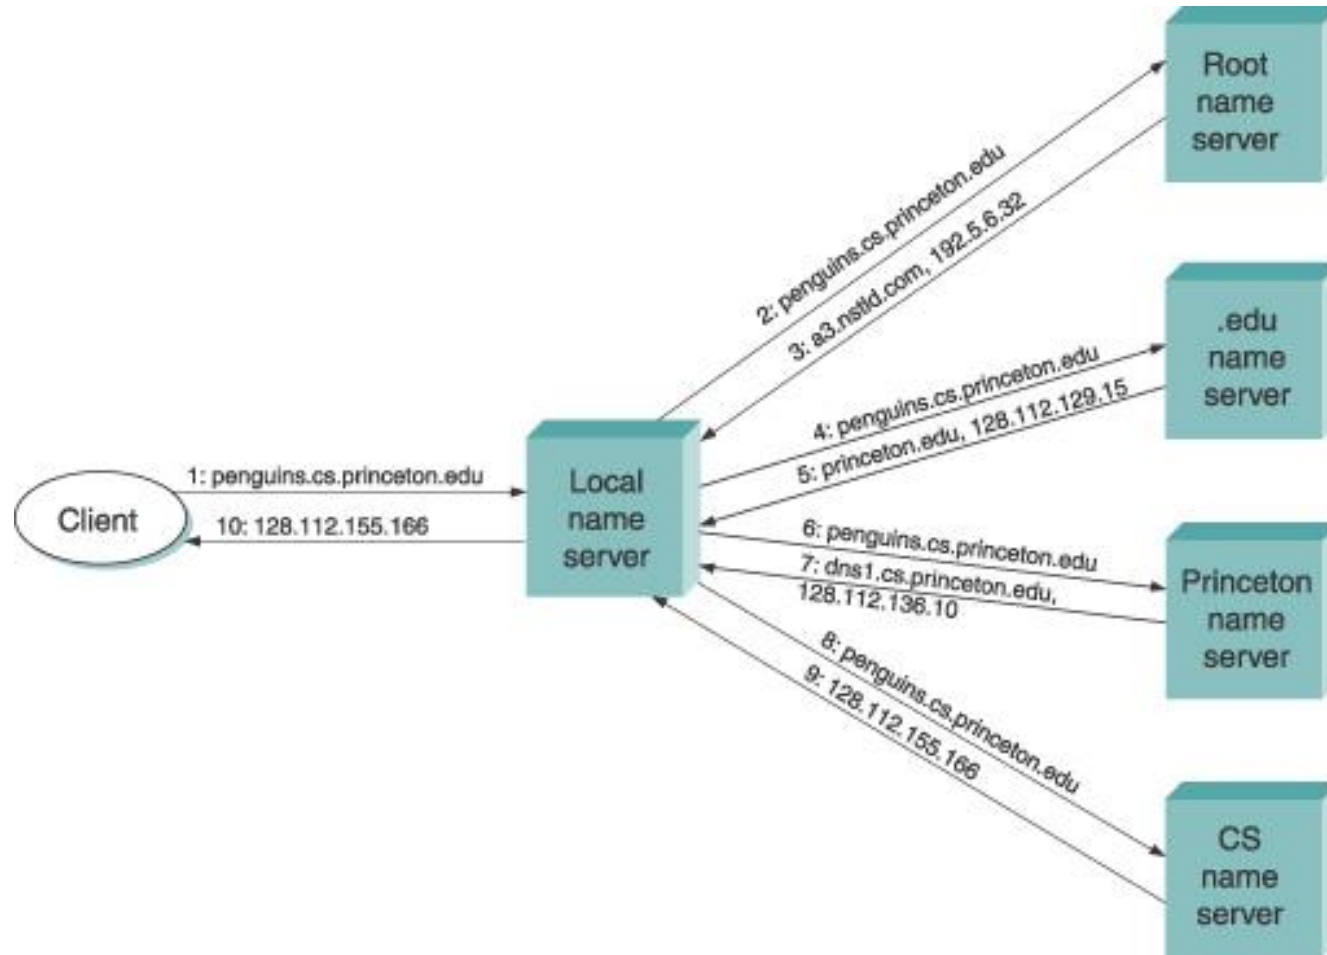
Root name server

.edu name server

Princeton name server

CS name server

Client

Local name server

1: penguins.cs.princeton.edu

10: 128.112.155.166

2: penguins.cs.princeton.edu

3: a3.nstld.com, 192.5.6.32

4: penguins.cs.princeton.edu

5: princeton.edu, 128.112.129.15

6: penguins.cs.princeton.edu

7: dns1.cs.princeton.edu, 128.112.136.10

8: penguins.cs.princeton.edu

9: 128.112.155.166